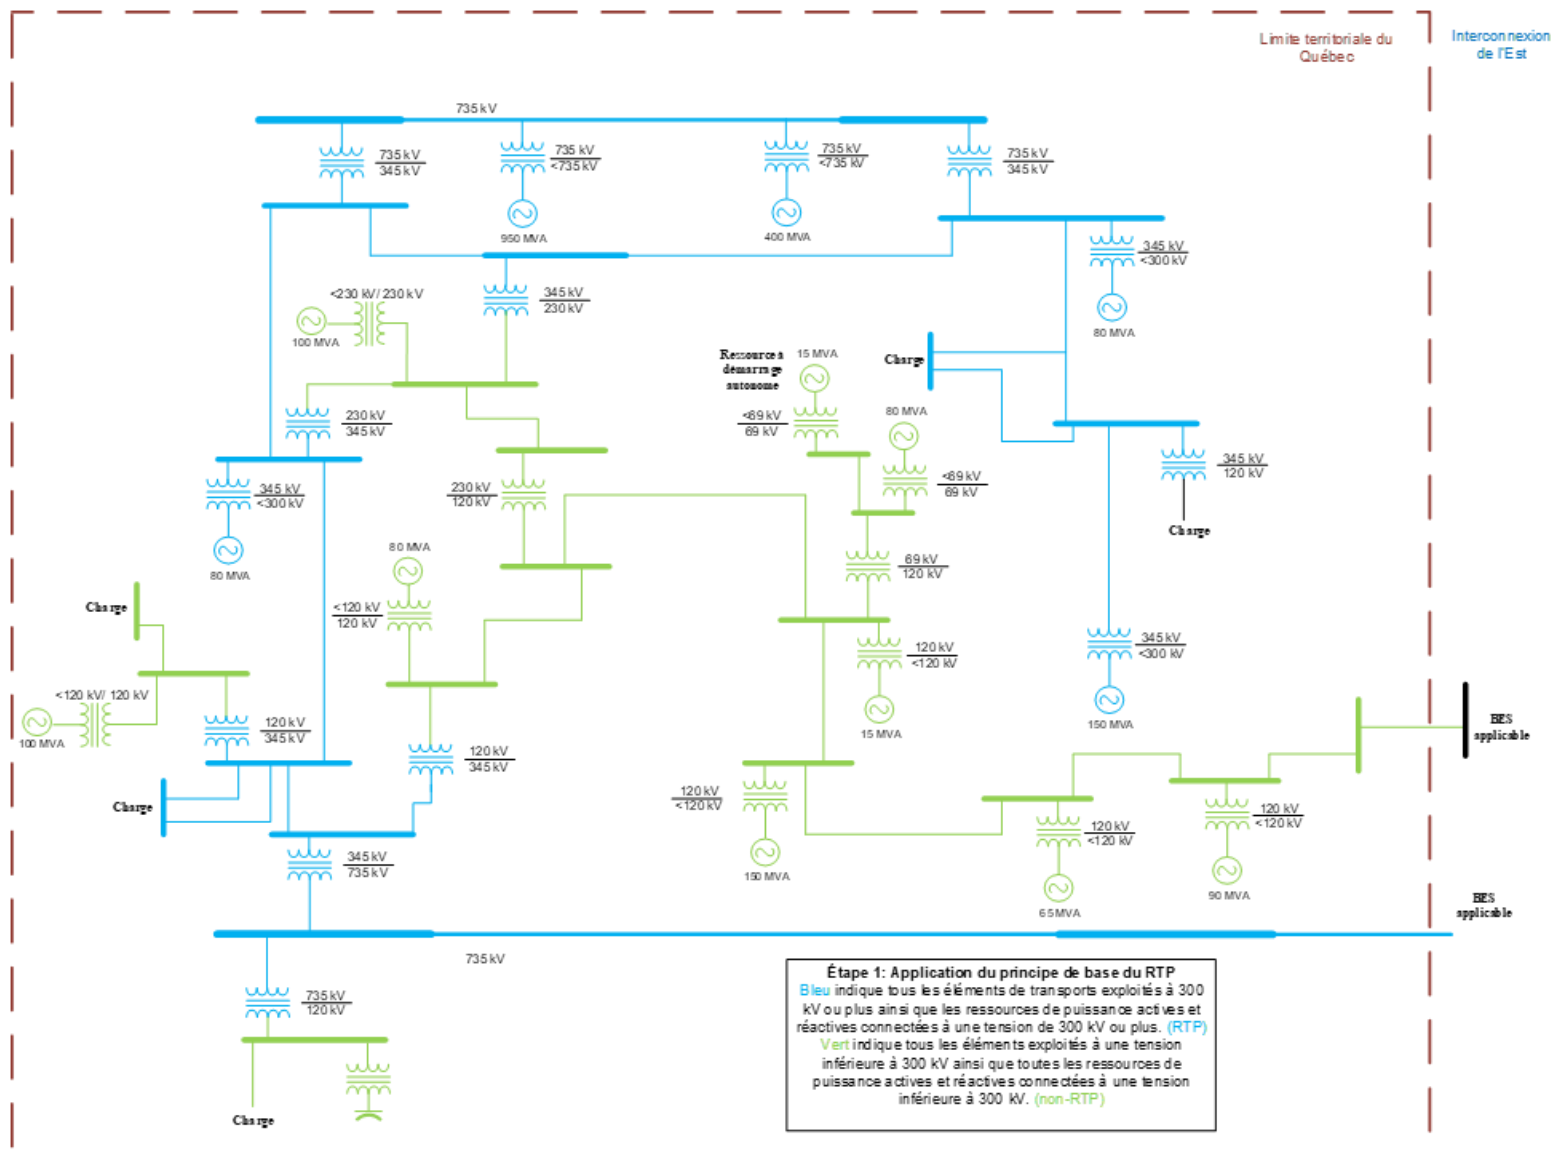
Limite territoriale du Québec

Interconnexion de l'Est

735 kV

735 kV
345 kV

735 kV
<735 kV

950 MVA

735 kV
<735 kV

400 MVA

735 kV
345 kV

345 kV
<300 kV

80 MVA

<230 kV/ 230 kV

100 MVA

345 kV
230 kV

Ressource à démarrage autonome

15 MVA

Charge

230 kV
345 kV

<69 kV
69 kV

80 MVA

<69 kV
69 kV

345 kV
<300 kV

80 MVA

230 kV
120 kV

345 kV
120 kV

Charge

69 kV
120 kV

80 MVA

Charge

<120 kV
120 kV

120 kV
<120 kV

345 kV
<300 kV

<120 kV/ 120 kV

100 MVA

120 kV
345 kV

15 MVA

150 MVA

BES applicable

120 kV
345 kV

Charge

120 kV
<120 kV

120 kV
<120 kV

120 kV
<120 kV

150 MVA

90 MVA

345 kV
735 kV

65 MVA

BES applicable

735 kV

735 kV
120 kV

Charge

Étape 1: Application du principe de base du RTP
Bleu indique tous les éléments de transports exploités à 300 kV ou plus ainsi que les ressources de puissance actives et réactives connectées à une tension de 300 kV ou plus. (RTP)
Vert indique tous les éléments exploités à une tension inférieure à 300 kV ainsi que toutes les ressources de puissance actives et réactives connectées à une tension inférieure à 300 kV. (non-RTP)